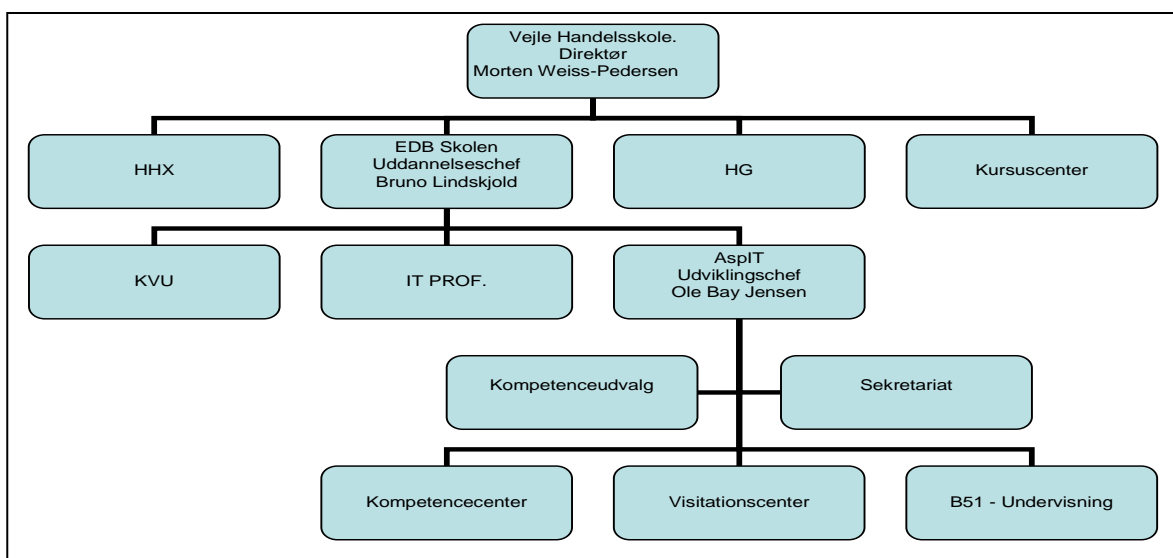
Vejle Handelsskole.
Direktør
Morten Weiss-Pedersen

HHX

EDB Skolen
Uddannelseschef
Bruno Lindskjold

HG

Kursuscenter

KVU

IT PROF.

AspIT
Udviklingschef
Ole Bay Jensen

Kompetenceudvalg

Sekretariat

Kompetencecenter

Visitationscenter

B51 - Undervisning